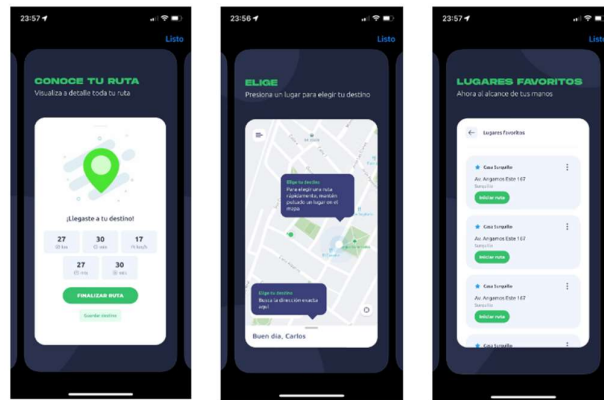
23:57
Listo
CONOCE TU RUTA
Visualiza a detalle toda tu ruta
¡Llegaste a tu destino!
| 27 | 30 | 17 |
|---|---|---|
| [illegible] | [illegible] | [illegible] |
| 27 | 30 | |
| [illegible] | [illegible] | |
FINALIZAR RUTA
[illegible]

23:56
Listo
ELIGE
Presiona un lugar para elegir tu destino
Elige tu destino
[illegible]
Elige tu destino
Busca la dirección exacta aquí
Buen día, Carlos

23:57
Listo
LUGARES FAVORITOS
Ahora al alcance de tus manos
Lugares favoritos
Casa Surgalle
Av. Angamos Este 167
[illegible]
Iniciar ruta
Casa Surgalle
Av. Angamos Este 167
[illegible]
Iniciar ruta
Casa Surgalle
Av. Angamos Este 167
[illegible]
Iniciar ruta
Casa Surgalle